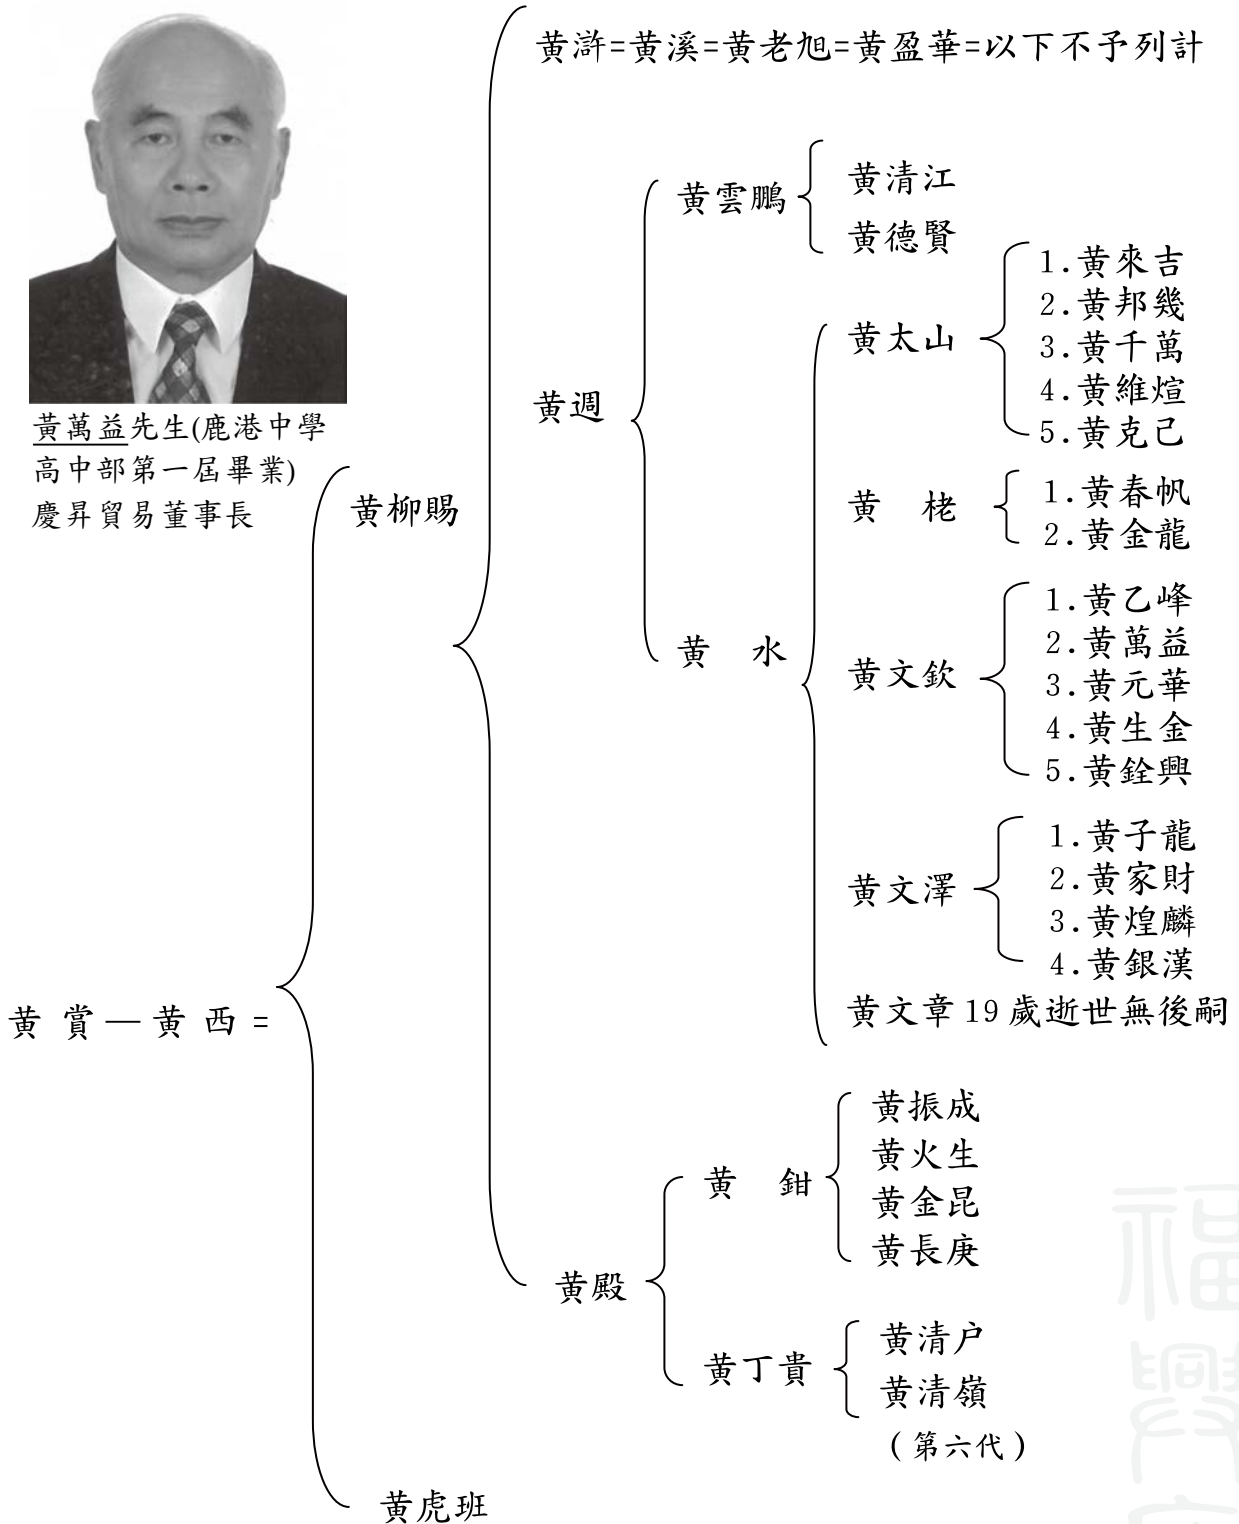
黃萬益先生(鹿港中學高中部第一屆畢業)
慶昇貿易董事長

黃滸=黃溪=黃老旭=黃盈華=以下不予列計

黃雲鵬
黃清江
黃德賢

黃太山
1.黃來吉
2.黃邦幾
3.黃千萬
4.黃維煊
5.黃克己

黃週

黃　栳
1.黃春帆
2.黃金龍

黃柳賜

黃文欽
1.黃乙峰
2.黃萬益
3.黃元華
4.黃生金
5.黃銓興

黃　水

黃文澤
1.黃子龍
2.黃家財
3.黃煌麟
4.黃銀漢

黃文章19歲逝世無後嗣

黃 賞 — 黃 西 =

黃　鉗
黃振成
黃火生
黃金昆
黃長庚

黃殿

黃丁貴
黃清户
黃清嶺
(第六代)

黃虎班

福興